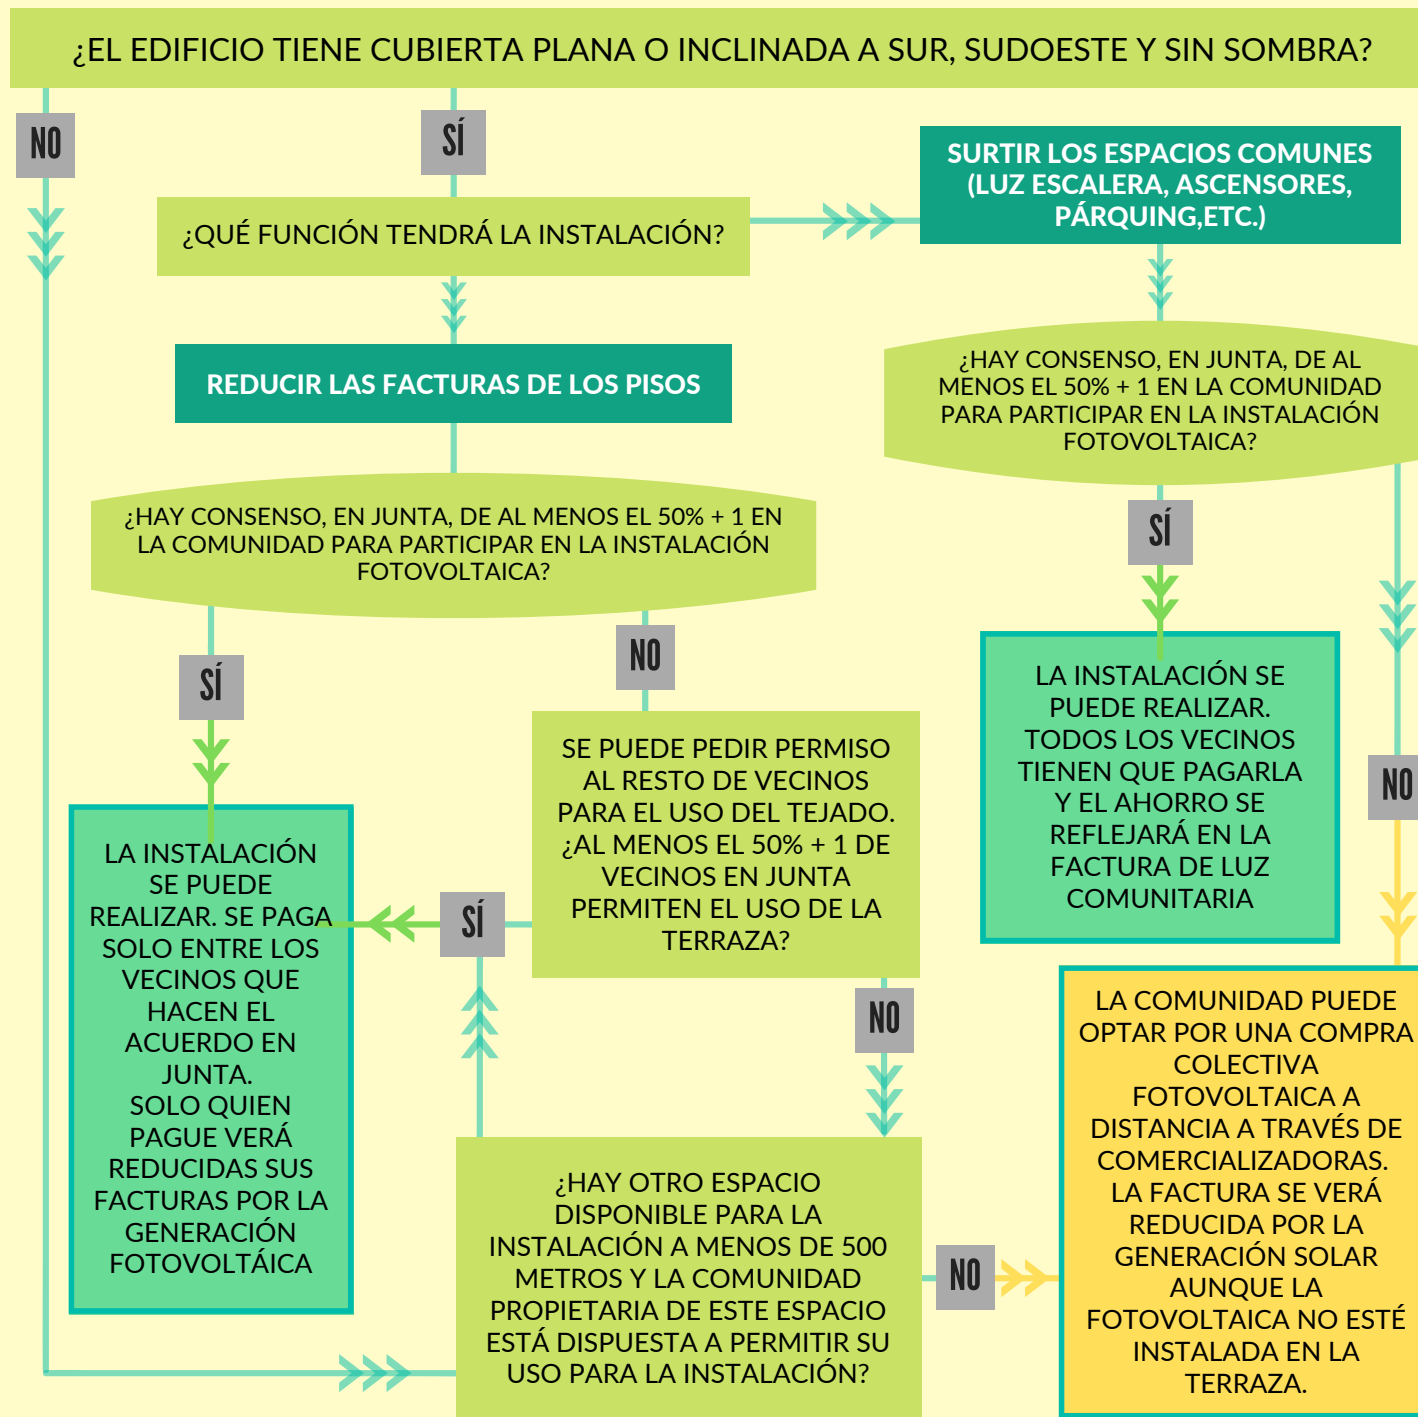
¿EL EDIFICIO TIENE CUBIERTA PLANA O INCLINADA A SUR, SUDOESTE Y SIN SOMBRA?

NO

SÍ

¿QUÉ FUNCIÓN TENDRÁ LA INSTALACIÓN?

SURTIR LOS ESPACIOS COMUNES (LUZ ESCALERA, ASCENSORES, PÁRQUING,ETC.)

REDUCIR LAS FACTURAS DE LOS PISOS

¿HAY CONSENSO, EN JUNTA, DE AL MENOS EL 50% + 1 EN LA COMUNIDAD PARA PARTICIPAR EN LA INSTALACIÓN FOTOVOLTAICA?

¿HAY CONSENSO, EN JUNTA, DE AL MENOS EL 50% + 1 EN LA COMUNIDAD PARA PARTICIPAR EN LA INSTALACIÓN FOTOVOLTAICA?

SÍ

LA INSTALACIÓN SE PUEDE REALIZAR. TODOS LOS VECINOS TIENEN QUE PAGARLA Y EL AHORRO SE REFLEJARÁ EN LA FACTURA DE LUZ COMUNITARIA

NO

SÍ

NO

SE PUEDE PEDIR PERMISO AL RESTO DE VECINOS PARA EL USO DEL TEJADO. ¿AL MENOS EL 50% + 1 DE VECINOS EN JUNTA PERMITEN EL USO DE LA TERRAZA?

LA INSTALACIÓN SE PUEDE REALIZAR. SE PAGA SOLO ENTRE LOS VECINOS QUE HACEN EL ACUERDO EN JUNTA. SOLO QUIEN PAGUE VERÁ REDUCIDAS SUS FACTURAS POR LA GENERACIÓN FOTOVOLTÁICA

SÍ

NO

LA COMUNIDAD PUEDE OPTAR POR UNA COMPRA COLECTIVA FOTOVOLTAICA A DISTANCIA A TRAVÉS DE COMERCIALIZADORAS. LA FACTURA SE VERÁ REDUCIDA POR LA GENERACIÓN SOLAR AUNQUE LA FOTOVOLTAICA NO ESTÉ INSTALADA EN LA TERRAZA.

¿HAY OTRO ESPACIO DISPONIBLE PARA LA INSTALACIÓN A MENOS DE 500 METROS Y LA COMUNIDAD PROPIETARIA DE ESTE ESPACIO ESTÁ DISPUESTA A PERMITIR SU USO PARA LA INSTALACIÓN?

NO